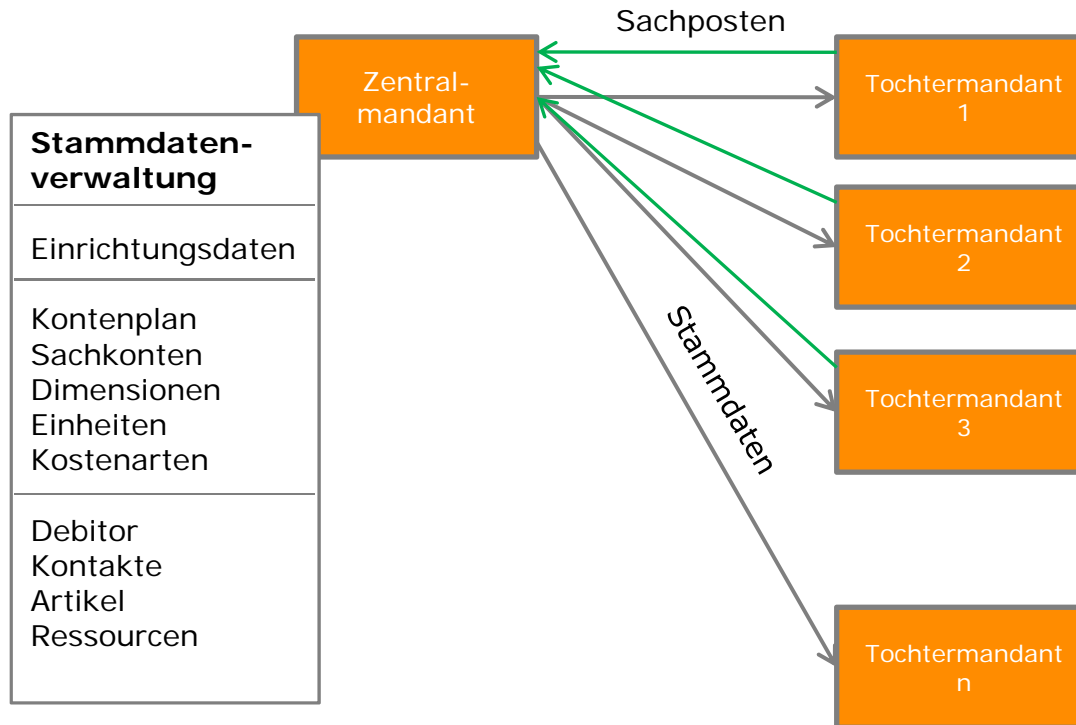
Sachposten

Zentralmandant

Tochtermandant 1

Tochtermandant 2

Tochtermandant 3

Tochtermandant n

Stammdaten

**Stammdatenverwaltung**

Einrichtungsdaten

Kontenplan
Sachkonten
Dimensionen
Einheiten
Kostenarten

Debitor
Kontakte
Artikel
Ressourcen